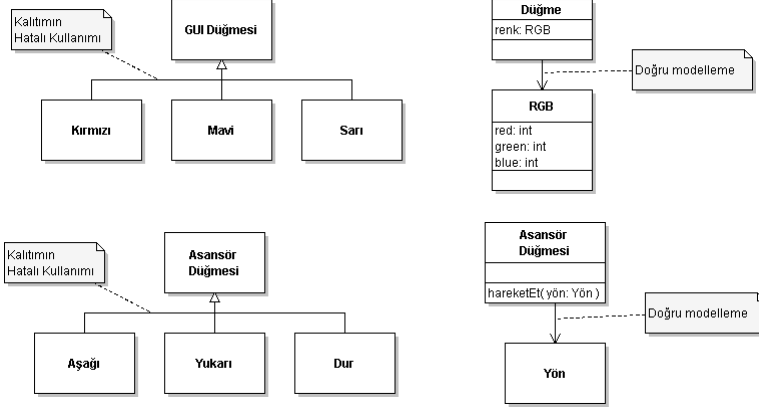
Kalıtımın Hatalı Kullanımı

GUI Düğmesi

Kırmızı

Mavi

Sarı

Düğme

renk: RGB

Doğru modelleme

RGB

red: int
green: int
blue: int

Kalıtımın Hatalı Kullanımı

Asansör Düğmesi

Aşağı

Yukarı

Dur

Asansör Düğmesi

hareketEt( yön: Yön )

Doğru modelleme

Yön